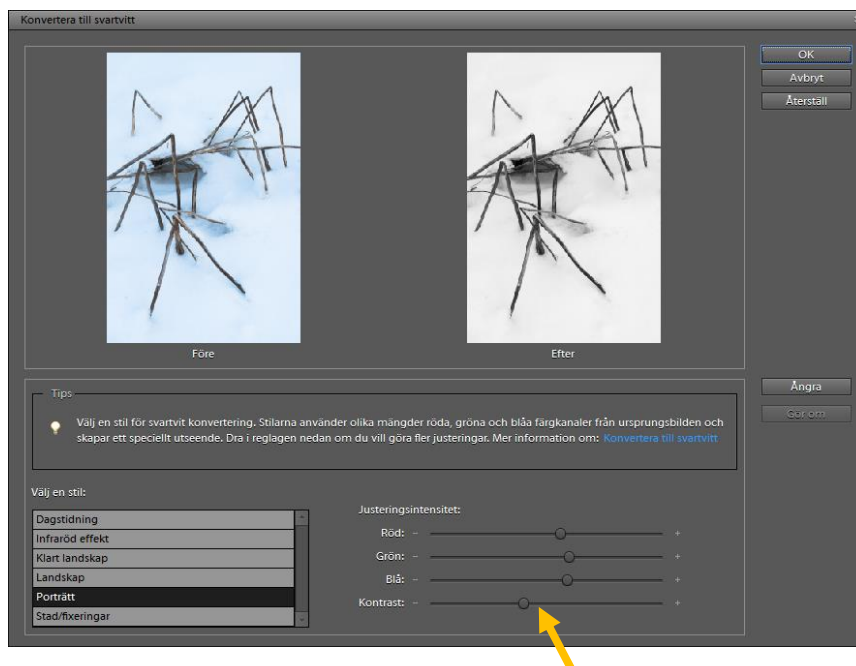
Konvertera till svartvitt

OK
Avbryt
Återställ

Före

Efter

Ångra
Gör om

Tips

Välj en stil för svartvit konvertering. Stilarna använder olika mängder röda, gröna och blåa färgkanaler från ursprungsbilden och skapar ett speciellt utseende. Dra i reglagen nedan om du vill göra fler justeringar. Mer information om: Konvertera till svartvitt

Välj en stil:

Dagstidning
Infraröd effekt
Klart landskap
Landskap
Porträtt
Stad/fixeringar

Justeringsintensitet:
Röd: – +
Grön: – +
Blå: – +
Kontrast: – +